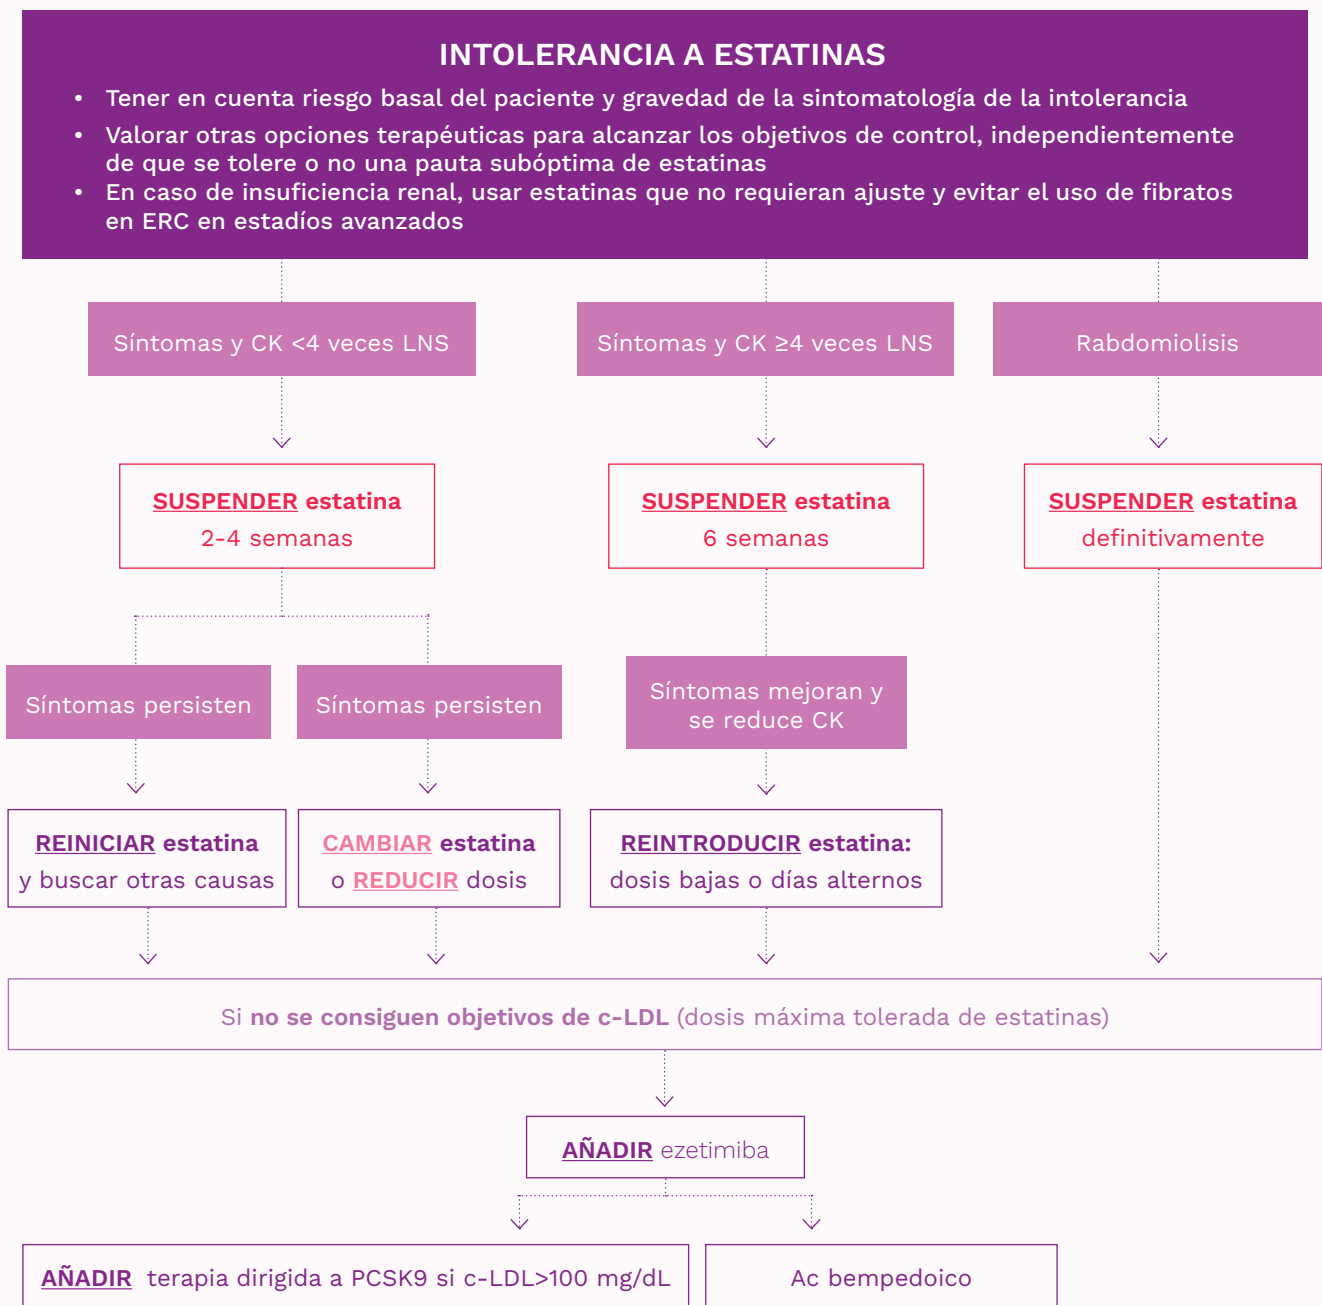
INTOLERANCIA A ESTATINAS

- Tener en cuenta riesgo basal del paciente y gravedad de la sintomatología de la intolerancia
- Valorar otras opciones terapéuticas para alcanzar los objetivos de control, independientemente de que se tolere o no una pauta subóptima de estatinas
- En caso de insuficiencia renal, usar estatinas que no requieran ajuste y evitar el uso de fibratos en ERC en estadíos avanzados

Síntomas y CK <4 veces LNS

Síntomas y CK ≥4 veces LNS

Rabdomiolisis

SUSPENDER estatina
2-4 semanas

SUSPENDER estatina
6 semanas

SUSPENDER estatina
definitivamente

Síntomas persisten

Síntomas persisten

Síntomas mejoran y se reduce CK

REINICIAR estatina
y buscar otras causas

CAMBIAR estatina
o REDUCIR dosis

REINTRODUCIR estatina:
dosis bajas o días alternos

Si no se consiguen objetivos de c-LDL (dosis máxima tolerada de estatinas)

AÑADIR ezetimiba

AÑADIR terapia dirigida a PCSK9 si c-LDL>100 mg/dL

Ac bempedoico